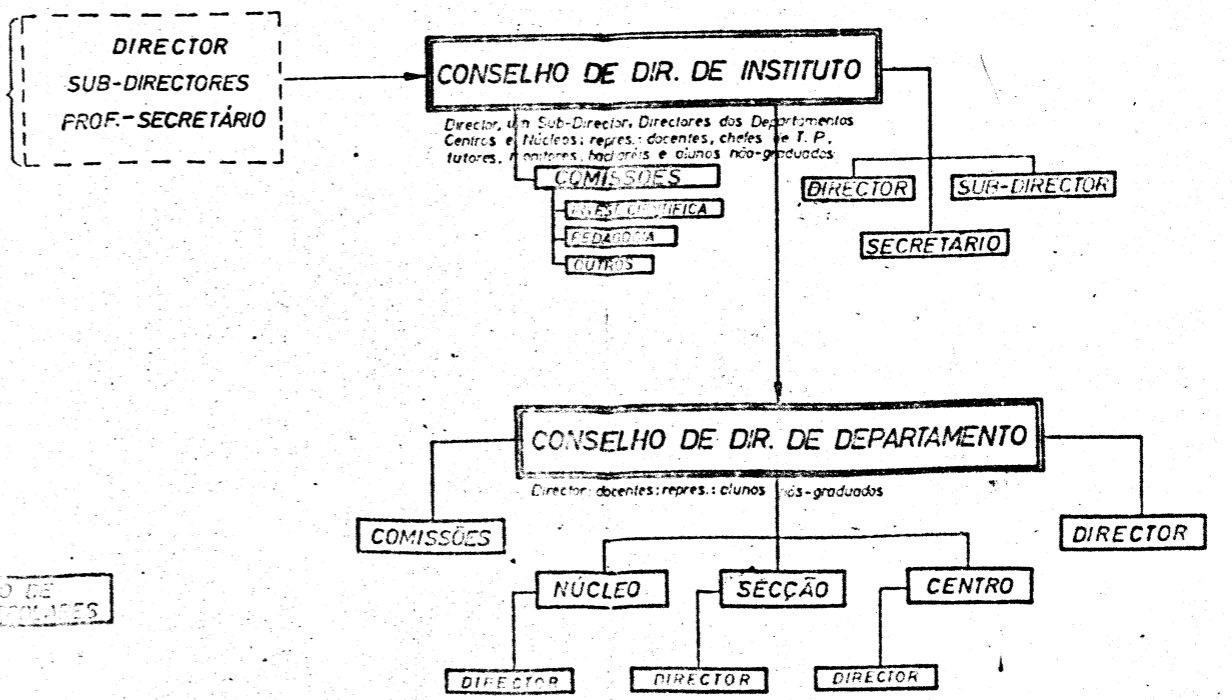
DIRECTOR
SUB-DIRECTORES
PROF.-SECRETÁRIO

CONSELHO DE DIR. DE INSTITUTO

Director, um Sub-Director, Directores dos Departamentos Centros e Núcleos; repres.: docentes, chefes de T. P., tutores, monitores, bacharéis e alunos não-graduados

COMISSÕES

INVEST. CIENTÍFICA

PEDAGOGIA

OUTROS

DIRECTOR

SUB-DIRECTOR

SECRETÁRIO

CONSELHO DE DIR. DE DEPARTAMENTO

Director; docentes; repres.: alunos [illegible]-graduados

COMISSÕES

DIRECTOR

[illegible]O DE
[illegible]

NÚCLEO

SECÇÃO

CENTRO

DIRECTOR

DIRECTOR

DIRECTOR